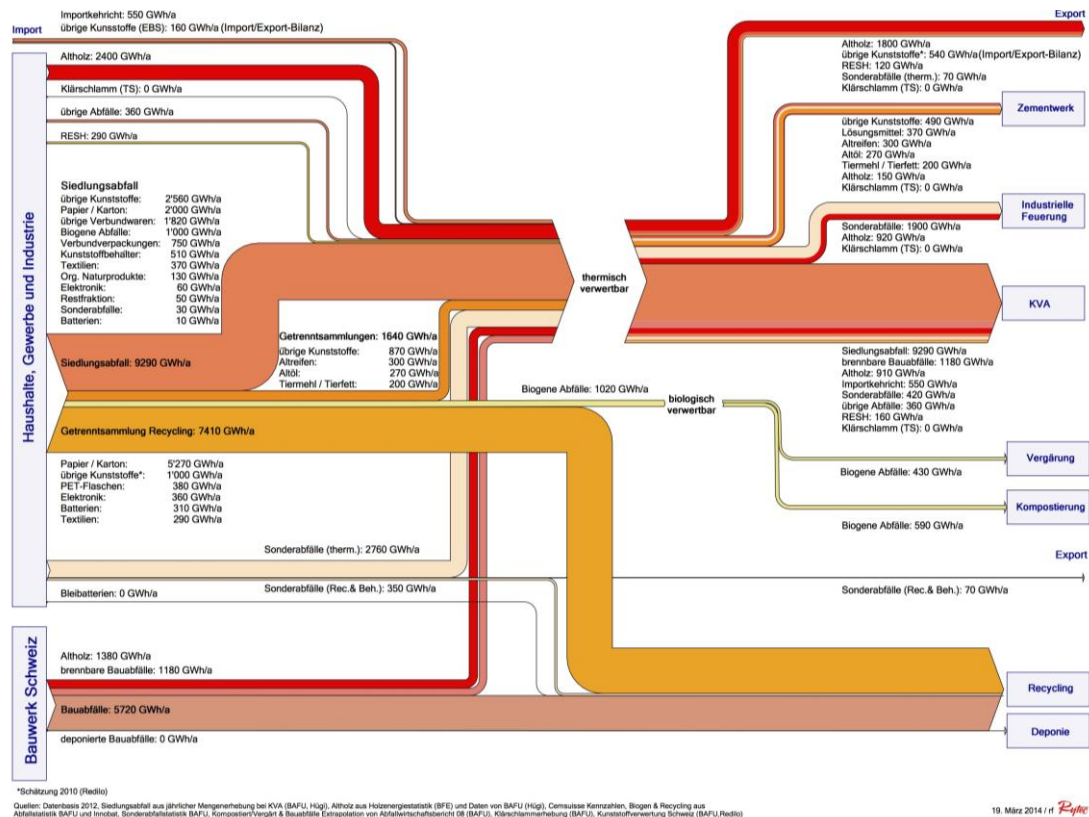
Import

Importkehricht: 550 GWh/a
übrige Kunststoffe (EBS): 160 GWh/a (Import/Export-Bilanz)

Export

Haushalte, Gewerbe und Industrie

Altholz: 2400 GWh/a

Klärschlamm (TS): 0 GWh/a

übrige Abfälle: 360 GWh/a

RESH: 290 GWh/a

Siedlungsabfall

| | |
|---|---|
| übrige Kunststoffe: | 2'560 GWh/a |
| Papier / Karton: | 2'000 GWh/a |
| übrige Verbundwaren: | 1'820 GWh/a |
| Biogene Abfälle: | 1'000 GWh/a |
| Verbundverpackungen: | 750 GWh/a |
| Kunststoffbehälter: | 510 GWh/a |
| Textilien: | 370 GWh/a |
| Org. Naturprodukte: | 130 GWh/a |
| Elektronik: | 60 GWh/a |
| Restfraktion: | 50 GWh/a |
| Sonderabfälle: | 30 GWh/a |
| Batterien: | 10 GWh/a |

Siedlungsabfall: 9290 GWh/a

Getrenntsammlungen: 1640 GWh/a

| | |
|---|---|
| übrige Kunststoffe: | 870 GWh/a |
| Altreifen: | 300 GWh/a |
| Altöl: | 270 GWh/a |
| Tiermehl / Tierfett: | 200 GWh/a |

thermisch verwertbar

Biogene Abfälle: 1020 GWh/a

biologisch verwertbar

Getrenntsammlung Recycling: 7410 GWh/a

| | |
|---|---|
| Papier / Karton: | 5'270 GWh/a |
| übrige Kunststoffe*: | 1'000 GWh/a |
| PET-Flaschen: | 380 GWh/a |
| Elektronik: | 360 GWh/a |
| Batterien: | 310 GWh/a |
| Textilien: | 290 GWh/a |

Sonderabfälle (therm.): 2760 GWh/a

Sonderabfälle (Rec.& Beh.): 350 GWh/a

Bleibatterien: 0 GWh/a

Altholz: 1800 GWh/a
übrige Kunststoffe*: 540 GWh/a(Import/Export-Bilanz)
RESH: 120 GWh/a
Sonderabfälle (therm.): 70 GWh/a
Klärschlamm (TS): 0 GWh/a

Zementwerk

übrige Kunststoffe: 490 GWh/a
Lösungsmittel: 370 GWh/a
Altreifen: 300 GWh/a
Altöl: 270 GWh/a
Tiermehl / Tierfett: 200 GWh/a
Altholz: 150 GWh/a
Klärschlamm (TS): 0 GWh/a

Industrielle Feuerung

Sonderabfälle: 1900 GWh/a
Altholz: 920 GWh/a
Klärschlamm (TS): 0 GWh/a

KVA

Siedlungsabfall: 9290 GWh/a
brennbare Bauabfälle: 1180 GWh/a
Altholz: 910 GWh/a
Importkehricht: 550 GWh/a
Sonderabfälle: 420 GWh/a
übrige Abfälle: 360 GWh/a
RESH: 160 GWh/a
Klärschlamm (TS): 0 GWh/a

Vergärung

Biogene Abfälle: 430 GWh/a

Kompostierung

Biogene Abfälle: 590 GWh/a

Export

Sonderabfälle (Rec.& Beh.): 70 GWh/a

Bauwerk Schweiz

Altholz: 1380 GWh/a
brennbare Bauabfälle: 1180 GWh/a

Bauabfälle: 5720 GWh/a

deponierte Bauabfälle: 0 GWh/a

Recycling

Deponie

*Schätzung 2010 (Redilo)

Quellen: Datenbasis 2012, Siedlungsabfall aus jährlicher Mengenerhebung bei KVA (BAFU, Hügi), Altholz aus Holzenergiestatistik (BFE) und Daten von BAFU (Hügi), Cemsuisse Kennzahlen, Biogen & Recycling aus Abfallstatistik BAFU und Innobat, Sonderabfallstatistik BAFU, Kompostiert/Vergärt & Bauabfälle Extrapolation von Abfallwirtschaftsbericht 08 (BAFU), Klärschlammerhebung (BAFU), Kunststoffverwertung Schweiz (BAFU,Redilo)

19. März 2014 / rf Rytec